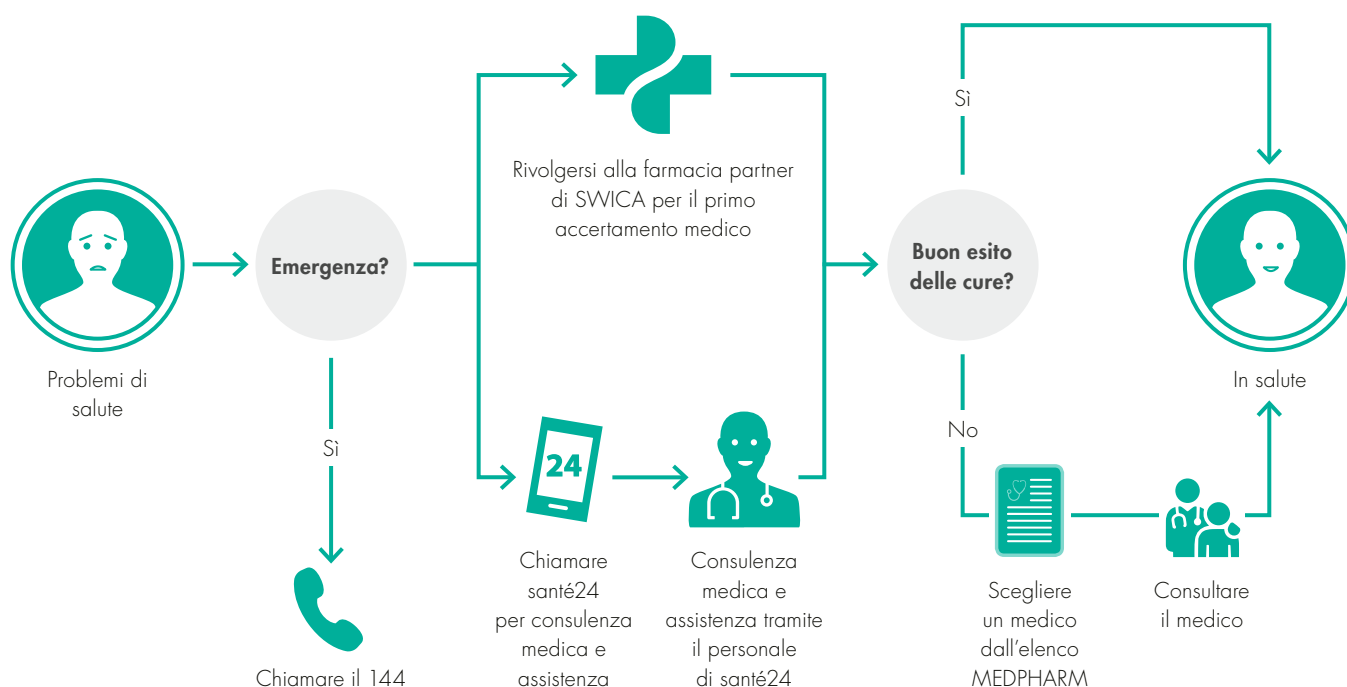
Problemi di salute

Emergenza?

Sì

Chiamare il 144

Rivolgersi alla farmacia partner di SWICA per il primo accertamento medico

24

Chiamare santé24 per consulenza medica e assistenza

Consulenza medica e assistenza tramite il personale di santé24

Buon esito delle cure?

Sì

No

Scegliere un medico dall'elenco MEDPHARM

Consultare il medico

In salute